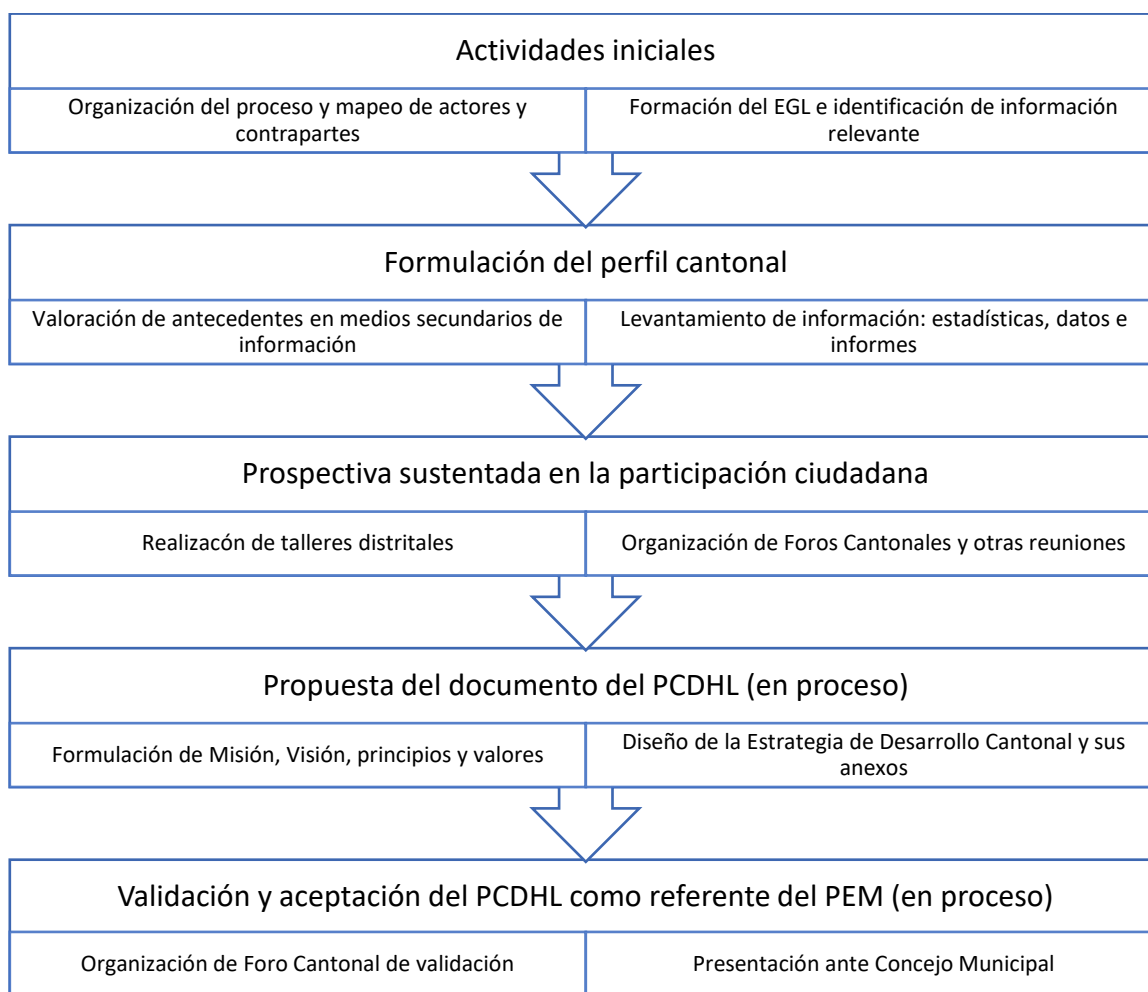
Actividades iniciales

Organización del proceso y mapeo de actores y contrapartes

Formación del EGL e identificación de información relevante

Formulación del perfil cantonal

Valoración de antecedentes en medios secundarios de información

Levantamiento de información: estadísticas, datos e informes

Prospectiva sustentada en la participación ciudadana

Realizacón de talleres distritales

Organización de Foros Cantonales y otras reuniones

Propuesta del documento del PCDHL (en proceso)

Formulación de Misión, Visión, principios y valores

Diseño de la Estrategia de Desarrollo Cantonal y sus anexos

Validación y aceptación del PCDHL como referente del PEM (en proceso)

Organización de Foro Cantonal de validación

Presentación ante Concejo Municipal